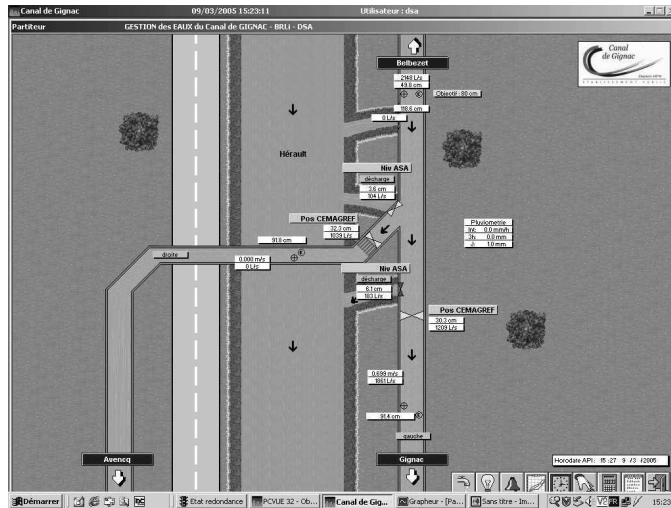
Canal de Gignac 09/03/2005 15:23:11 Utilisateur : dsa

Partiteur GESTION des EAUX du Canal de GIGNAC - BRLi - DSA

Canal de Gignac

Belbezet

2148 L/s

49.8 cm

Objectif : 80 cm

188.6 cm

0 L/s

Hérault

Niv ASA

décharge

3.8 cm

104 L/s

Pos CEMAGREF

32.3 cm

1039 L/s

91.8 cm

droite

0.000 m/s

0 L/s

Pluviometrie

Int: 0.0 mm/h

3h: 0.0 mm

J: 1.0 mm

Niv ASA

décharge

6.1 cm

183 L/s

Pos CEMAGREF

30.3 cm

1209 L/s

0.699 m/s

1861 L/s

91.4 cm

gauche

Avencq

Gignac

Horodate API: 15:27 9 /3 /2005

Démarrer | Etat redondance | PCVUE 32 - Ob... | Canal de Gig... | Grapheur - [Pa... | Sans titre - Im... | 15:23